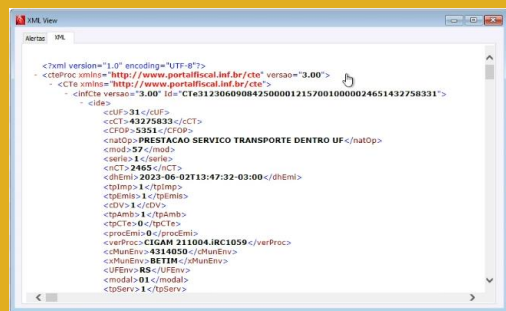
XML View

Alertas XML

<?xml version="1.0" encoding="UTF-8"?>
- <cteProc xmlns="http://www.portalfiscal.inf.br/cte" versao="3.00">
- <CTe xmlns="http://www.portalfiscal.inf.br/cte">
- <infCte versao="3.00" Id="CTe31230609084250000121570010000024651432758331">
- <ide>
<cUF>31</cUF>
<cCT>43275833</cCT>
<CFOP>5351</CFOP>
<natOp>PRESTACAO SERVICO TRANSPORTE DENTRO UF</natOp>
<mod>57</mod>
<serie>1</serie>
<nCT>2465</nCT>
<dhEmi>2023-06-02T13:47:32-03:00</dhEmi>
<tpImp>1</tpImp>
<tpEmis>1</tpEmis>
<cDV>1</cDV>
<tpAmb>1</tpAmb>
<tpCTe>0</tpCTe>
<procEmi>0</procEmi>
<verProc>CIGAM 211004.iRC1059</verProc>
<cMunEnv>4314050</cMunEnv>
<xMunEnv>BETIM</xMunEnv>
<UFEnv>RS</UFEnv>
<modal>01</modal>
<tpServ>1</tpServ>